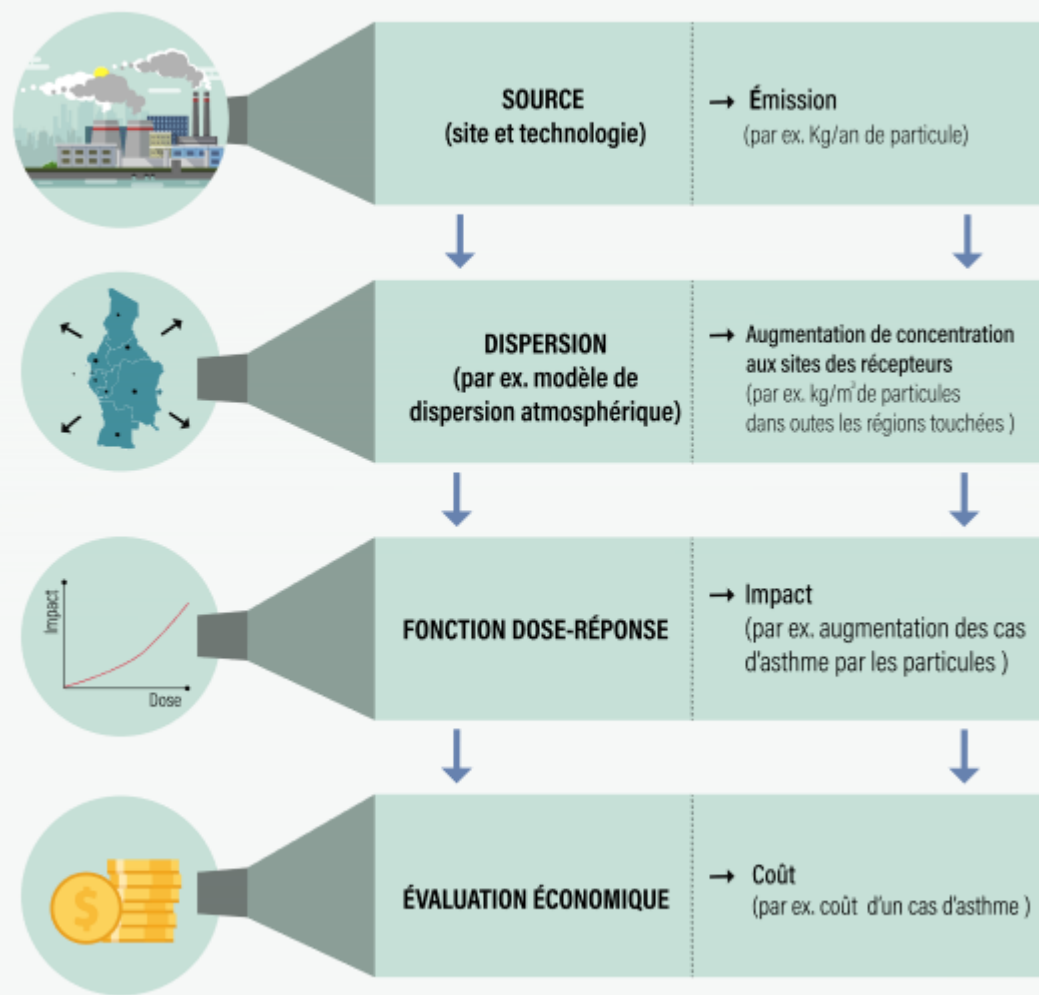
SOURCE
(site et technologie)

→ Émission
(par ex. Kg/an de particule)

DISPERSION
(par ex. modèle de dispersion atmosphérique)

→ Augmentation de concentration aux sites des récepteurs
(par ex. kg/m$^3$ de particules dans outes les régions touchées )

Impact

Dose

FONCTION DOSE-RÉPONSE

→ Impact
(par ex. augmentation des cas d'asthme par les particules )

$

ÉVALUATION ÉCONOMIQUE

→ Coût
(par ex. coût d'un cas d'asthme )